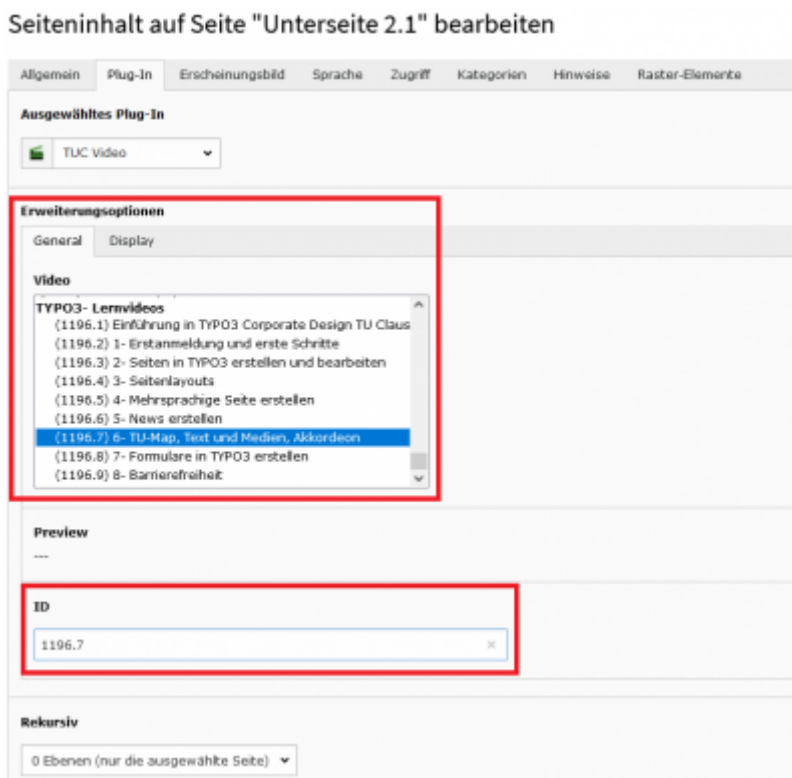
Seiteninhalt auf Seite "Unterseite 2.1" bearbeiten

Allgemein | Plug-In | Erscheinungsbild | Sprache | Zugriff | Kategorien | Hinweise | Raster-Elemente

Ausgewähltes Plug-In

TUC Video

Erweiterungsoptionen

General | Display

Video

TYPO3- Lernvideos
(1196.1) Einführung in TYPO3 Corporate Design TU Claus
(1196.2) 1- Erstanmeldung und erste Schritte
(1196.3) 2- Seiten in TYPO3 erstellen und bearbeiten
(1196.4) 3- Seitenlayouts
(1196.5) 4- Mehrsprachige Seite erstellen
(1196.6) 5- News erstellen
(1196.7) 6- TU-Map, Text und Medien, Akkordeon
(1196.8) 7- Formulare in TYPO3 erstellen
(1196.9) 8- Barrierefreiheit

Preview

---

ID

1196.7

Rekursiv

0 Ebenen (nur die ausgewählte Seite)